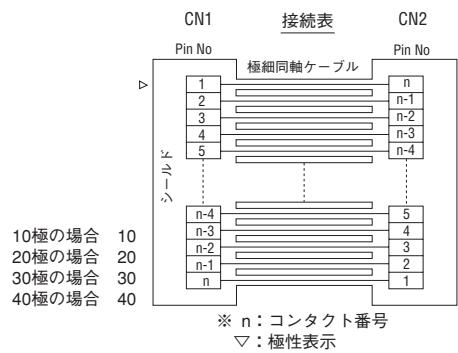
CN1 接続表 CN2

Pin No Pin No

極細同軸ケーブル

▷

シールド

| 1 | n |
|---|---|
| 2 | n-1 |
| 3 | n-2 |
| 4 | n-3 |
| 5 | n-4 |
| n-4 | 5 |
| n-3 | 4 |
| n-2 | 3 |
| n-1 | 2 |
| n | 1 |

10極の場合 10
20極の場合 20
30極の場合 30
40極の場合 40

※ n：コンタクト番号
▽：極性表示